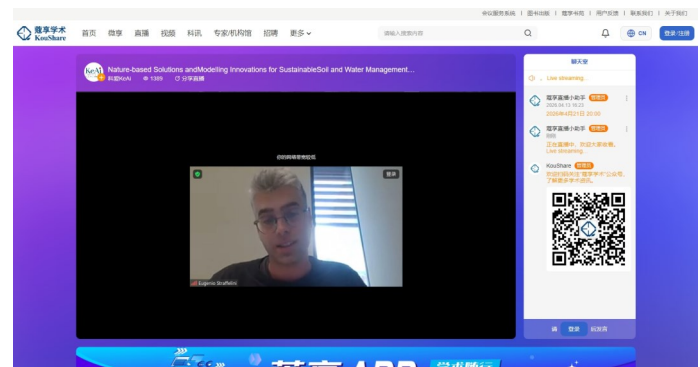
会议服务系统 | 图书出版 | 蔻享书苑 | 用户反馈 | 联系我们 | 关于我们

蔻享学术 KouShare 首页 微享 直播 视频 科讯 专家/机构馆 招聘 更多

请输入搜索内容

CN 登录/注册

Nature-based Solutions andModelling Innovations for SustainableSoil and Water Management...

科爱KeAi 1389 分享直播

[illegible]

登录

Eugenio Straffelini

聊天室

Live streaming...

蔻享直播小助手 管理员
2026.04.13 16:23
2026年4月21日 20:00

蔻享直播小助手 管理员
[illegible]
正在直播中，欢迎大家收看。
Live streaming...

KouShare 管理员
欢迎扫码关注"蔻享学术"公众号，了解更多学术资讯。

请 登录 后发言

蔻享 APP 学术随行